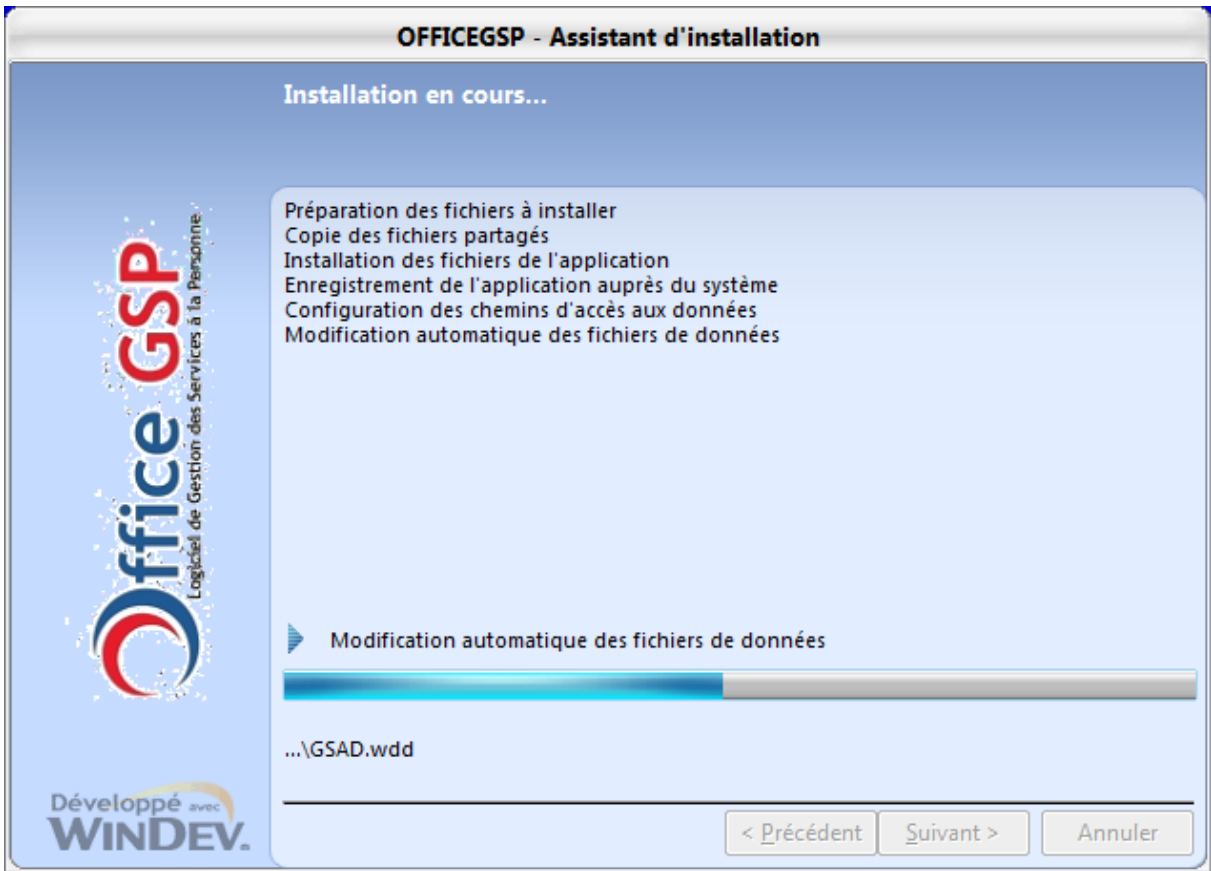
OFFICEGSP - Assistant d'installation

Installation en cours...

Office GSP
Logiciel de Gestion des Services à la Personne

Préparation des fichiers à installer
Copie des fichiers partagés
Installation des fichiers de l'application
Enregistrement de l'application auprès du système
Configuration des chemins d'accès aux données
Modification automatique des fichiers de données

Modification automatique des fichiers de données

...\GSAD.wdd

Développé avec WINDEV.

< Précédent
Suivant >
Annuler